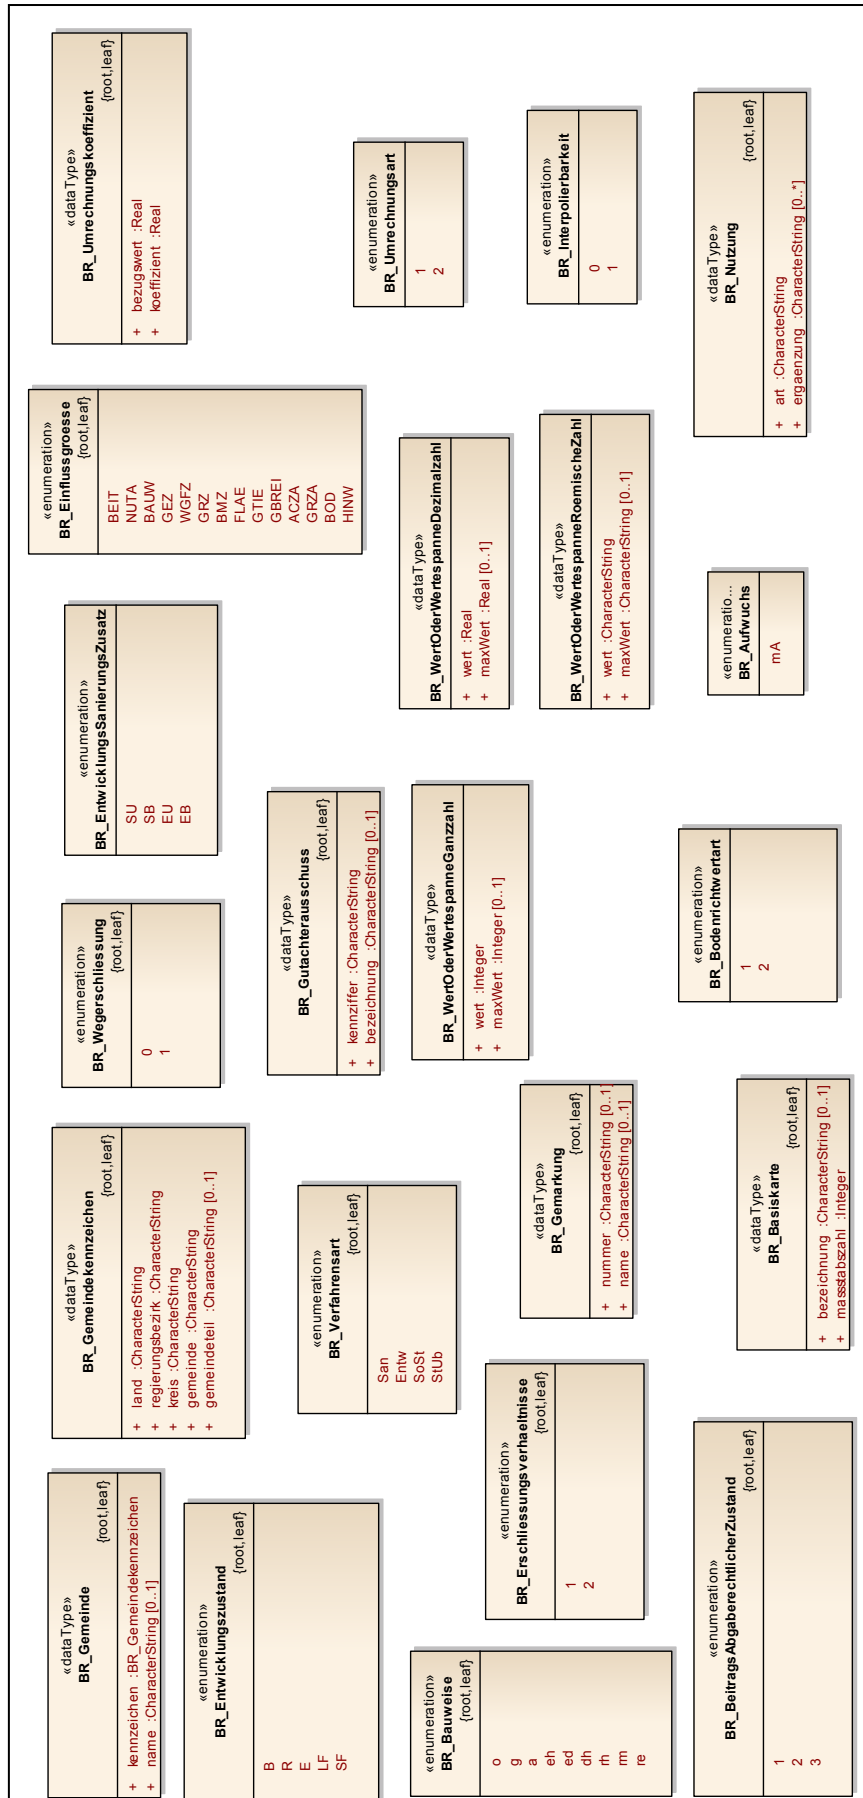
«dataType»
BR_Umrechnungskoeffizient
{root,leaf}

+ bezugswert :Real
+ koeffizient :Real

«enumeration»
BR_Umrechnungsart

1
2

«enumeration»
BR_Interpolierbarkeit

0
1

«dataType»
BR_Nutzung
{root,leaf}

+ art :CharacterString
+ ergaenzung :CharacterString [0..*]

«enumeration»
BR_Einflussgroesse
{root,leaf}

BEIT
NUTA
BAUW
GEZ
WGFZ
GRZ
BMZ
FLAE
GTIE
GBREI
ACZA
GRZA
BOD
HINW

«dataType»
BR_WertOderWertespanneDezimalzahl

+ wert :Real
+ maxWert :Real [0..1]

«dataType»
BR_WertOderWertespanneRoemischeZahl

+ wert :CharacterString
+ maxWert :CharacterString [0..1]

«enumeration»
BR_EntwicklungsSanierungsZusatz

SU
SB
EU
EB

«enumeratio...
BR_Aufwuchs

mA

«enumeration»
BR_Wegerschliessung
{root,leaf}

0
1

«dataType»
BR_Gutachterausschuss
{root,leaf}

+ kennziffer :CharacterString
+ bezeichnung :CharacterString [0..1]

«dataType»
BR_WertOderWertespanneGanzzahl

+ wert :Integer
+ maxWert :Integer [0..1]

«enumeration»
BR_Bodenrichtwertart

1
2

«dataType»
BR_Gemeindekennzeichen
{root,leaf}

+ land :CharacterString
+ regierungsbezirk :CharacterString
+ kreis :CharacterString
+ gemeinde :CharacterString
+ gemeindeteil :CharacterString [0..1]

«enumeration»
BR_Verfahrensart
{root,leaf}

San
Entw
SoSt
StUb

«dataType»
BR_Gemarkung
{root,leaf}

+ nummer :CharacterString [0..1]
+ name :CharacterString [0..1]

«dataType»
BR_Basiskarte
{root,leaf}

+ bezeichnung :CharacterString [0..1]
+ massstabszahl :Integer

«dataType»
BR_Gemeinde
{root,leaf}

+ kennzeichen :BR_Gemeindekennzeichen
+ name :CharacterString [0..1]

«enumeration»
BR_Entwicklungszustand
{root,leaf}

B
R
E
LF
SF

«enumeration»
BR_Erschliessungsverhaeltnisse
{root,leaf}

1
2

«enumeration»
BR_Bauweise
{root,leaf}

o
g
a
eh
ed
dh
rh
rm
re

«enumeration»
BR_BeitragsAbgaberechtlicherZustand
{root,leaf}

1
2
3